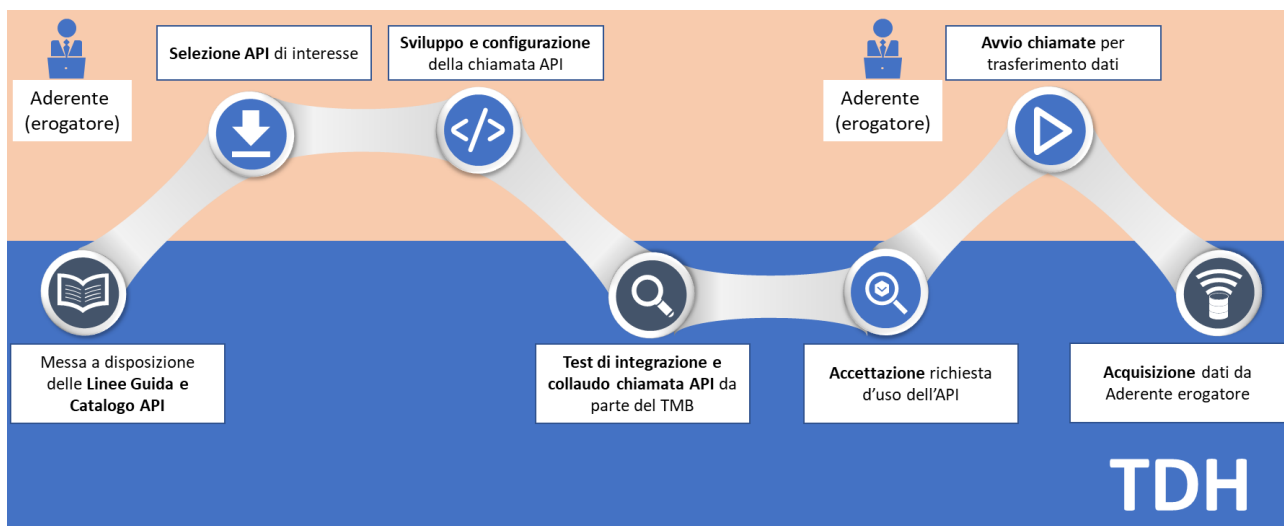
Aderente (erogatore)

Selezione API di interesse

Sviluppo e configurazione della chiamata API

Aderente (erogatore)

Avvio chiamate per trasferimento dati

Messa a disposizione delle Linee Guida e Catalogo API

Test di integrazione e collaudo chiamata API da parte del TMB

Accettazione richiesta d'uso dell'API

Acquisizione dati da Aderente erogatore

TDH